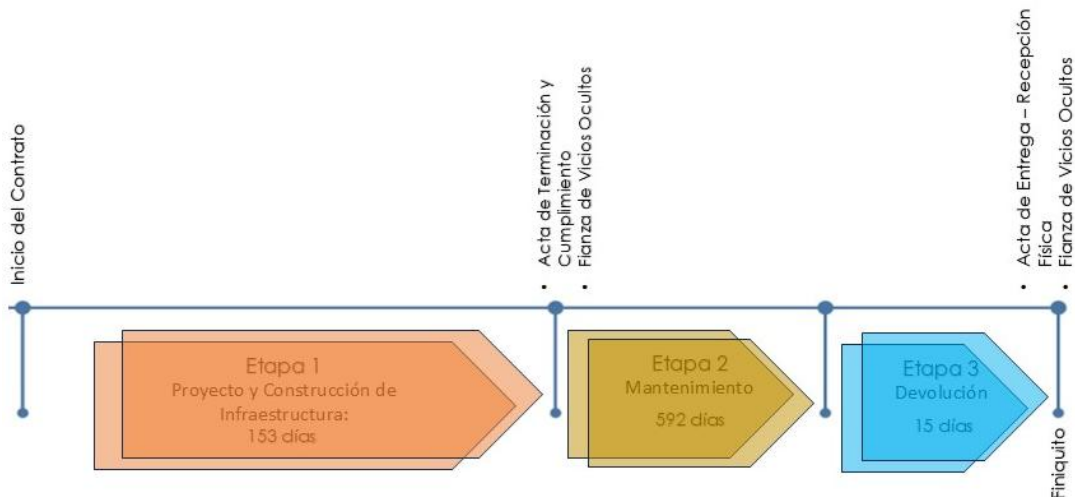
Inicio del Contrato

• Acta de Terminación y Cumplimiento
• Fianza de Vicios Ocultos

• Acta de Entrega – Recepción Física
• Fianza de Vicios Ocultos

Etapa 1
Proyecto y Construcción de Infraestructura:
153 días

Etapa 2
Mantenimiento
592 días

Etapa 3
Devolución
15 días

Finiquito